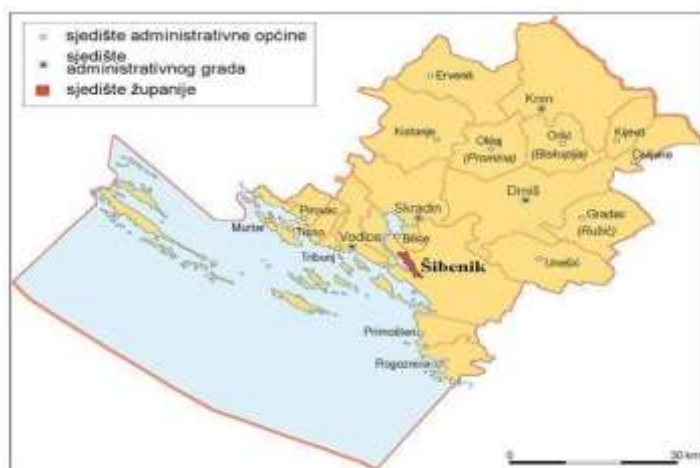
sjedište administrativne općine
sjedište administrativnog grada
sjedište županije

Ervenik
Knin
Kistanje
Oklaj (Promina)
Orlić (Biskupija)
Kijevo
Civljane
Drniš
Pirovac
Skradin
Murter
Tisno
Vodice
Bilice
Gradac (Ružić)
Tribunj
Šibenik
Unešić
Primošten
Rogoznica
0
30 km